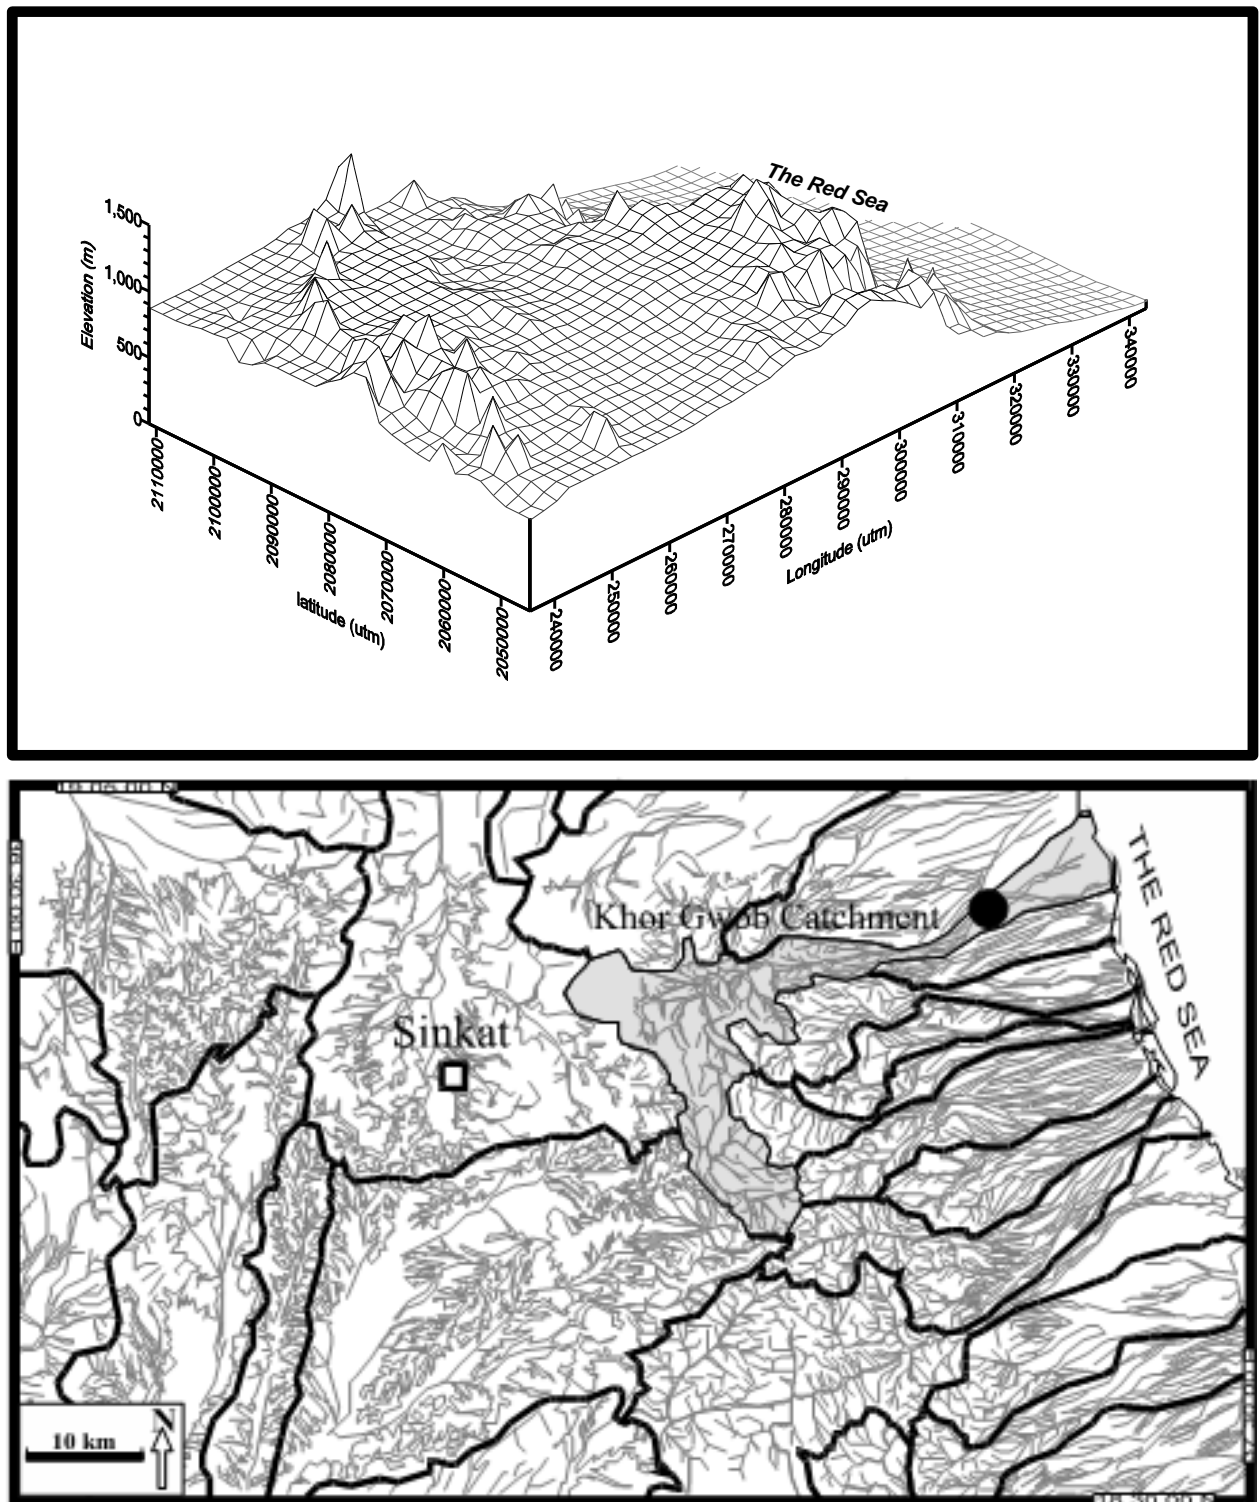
The Red Sea

1,500
1,000
500
0
Elevation (m)

2110000
2100000
2090000
2080000
2070000
2060000
2050000
latitude (utm)

240000
250000
260000
270000
280000
290000
300000
310000
320000
330000
340000
Longitude (utm)

Khor Gwob Catchment
Sinkat
THE RED SEA
10 km
N